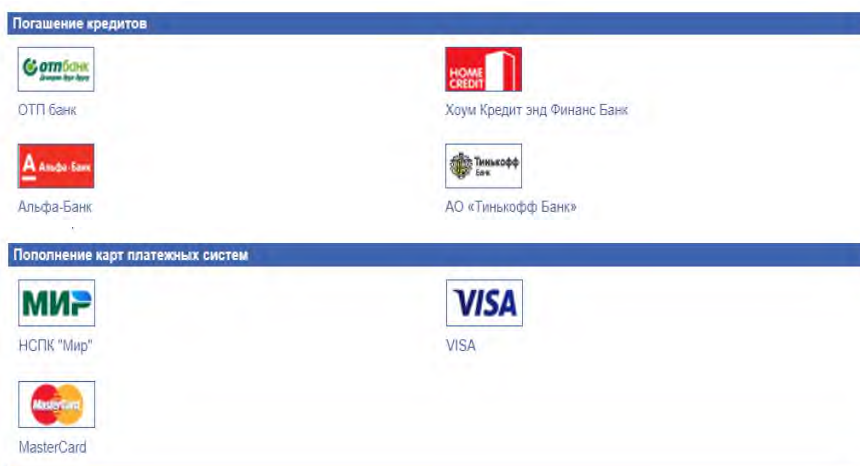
Погашение кредитов

отпбанк
Деньги в Ваших руках

ОТП банк

HOME CREDIT

Хоум Кредит энд Финанс Банк

Альфа-Банк

Альфа-Банк

Тинькофф Банк

АО «Тинькофф Банк»

Пополнение карт платежных систем

МИР

НСПК "Мир"

VISA

VISA

MasterCard

MasterCard